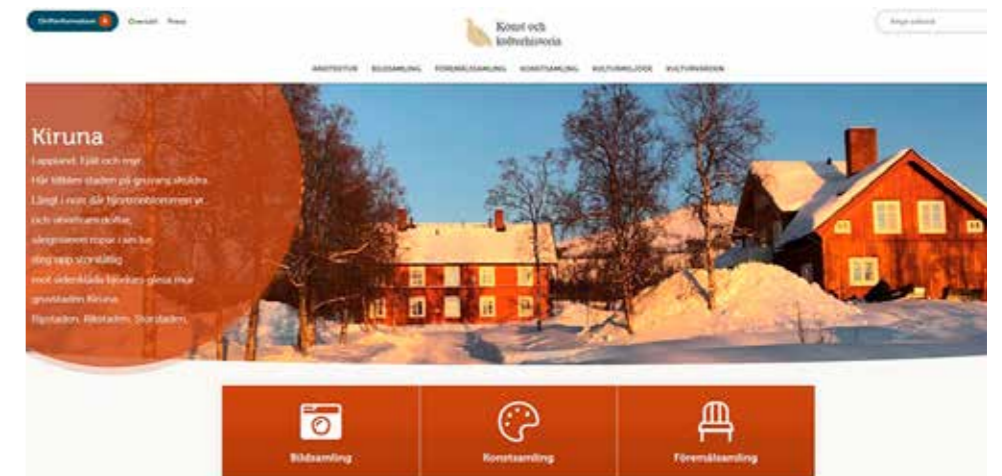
Ortfakta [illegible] Översikt Press

Konst och kulturhistoria

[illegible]

ARKITEKTUR BILDSAMLING FÖREMÅLSAMLING KONSTSAMLING KULTURMILJÖER KULTURARVSDEN

Kiruna

I lappland. Fjäll och myr.
Här bildas staden på gruvans skuldra.
Långt i norr där fjällen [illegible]
och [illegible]
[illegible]
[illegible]
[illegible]
gruvstaden Kiruna.
Fjällstaden. Bikstaden. Storstaden.

Bildsamling

Konstsamling

Föremålsamling